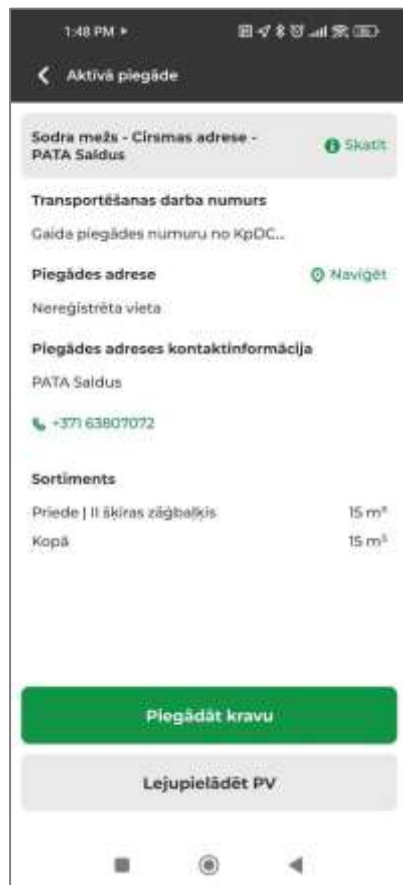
1:48 PM

Aktīvā piegāde

Sodra mežs - Cirsmas adrese - PATA Saldus

Skatīt

Transportēšanas darba numurs

Gaida piegādes numuru no KpDC...

Piegādes adrese

Navigēt

Nereģistrēta vieta

Piegādes adreses kontaktinformācija

PATA Saldus

+371 63807072

Sortiments

Priede | II šķiras zāģbaļķis

15 m³

Kopā

15 m³

Piegādāt kravu

Lejupielādēt PV